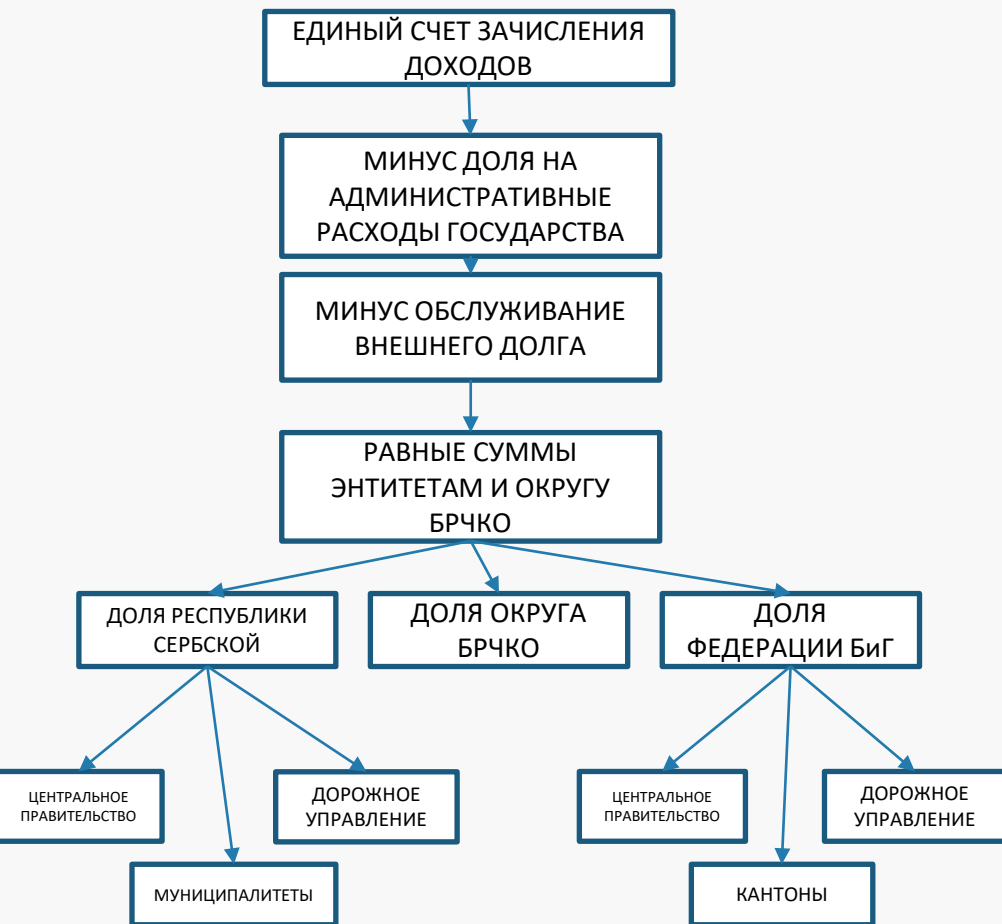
ЕДИНЫЙ СЧЕТ ЗАЧИСЛЕНИЯ ДОХОДОВ

МИНУС ДОЛЯ НА АДМИНИСТРАТИВНЫЕ РАСХОДЫ ГОСУДАРСТВА

МИНУС ОБСЛУЖИВАНИЕ ВНЕШНЕГО ДОЛГА

РАВНЫЕ СУММЫ ЭНТИТЕТАМ И ОКРУГУ БРЧКО

ДОЛЯ РЕСПУБЛИКИ СЕРБСКОЙ

ДОЛЯ ОКРУГА БРЧКО

ДОЛЯ ФЕДЕРАЦИИ БиГ

ЦЕНТРАЛЬНОЕ ПРАВИТЕЛЬСТВО

ДОРОЖНОЕ УПРАВЛЕНИЕ

МУНИЦИПАЛИТЕТЫ

ЦЕНТРАЛЬНОЕ ПРАВИТЕЛЬСТВО

ДОРОЖНОЕ УПРАВЛЕНИЕ

КАНТОНЫ